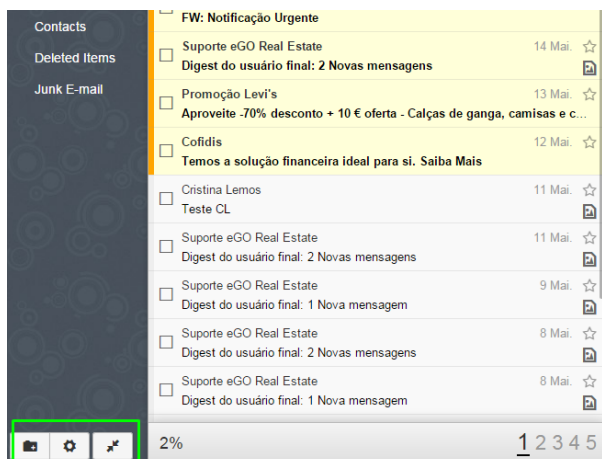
Contacts
Deleted Items
Junk E-mail

FW: Notificação Urgente

Suporte eGO Real Estate 14 Mai.
Digest do usuário final: 2 Novas mensagens

Promoção Levi's 13 Mai.
Aproveite -70% desconto + 10 € oferta - Calças de ganga, camisas e c...

Cofidis 12 Mai.
Temos a solução financeira ideal para si. Saiba Mais

Cristina Lemos 11 Mai.
Teste CL

Suporte eGO Real Estate 11 Mai.
Digest do usuário final: 2 Novas mensagens

Suporte eGO Real Estate 9 Mai.
Digest do usuário final: 1 Nova mensagem

Suporte eGO Real Estate 8 Mai.
Digest do usuário final: 2 Novas mensagens

Suporte eGO Real Estate 8 Mai.
Digest do usuário final: 1 Nova mensagem

2%

1 2 3 4 5